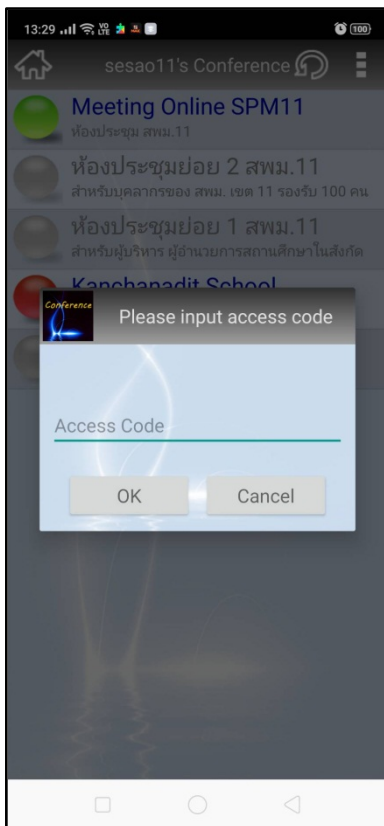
13:29 100

sesao11's Conference

Meeting Online SPM11
ห้องประชุม สพม.11

ห้องประชุมย่อย 2 สพม.11
สำหรับบุคลากรของ สพม. เขต 11 รองรับ 100 คน

ห้องประชุมย่อย 1 สพม.11
สำหรับผู้บริหาร ผู้อำนวยการสถานศึกษาในสังกัด

Kanchanadit School

Conference

Please input access code

Access Code

OK

Cancel